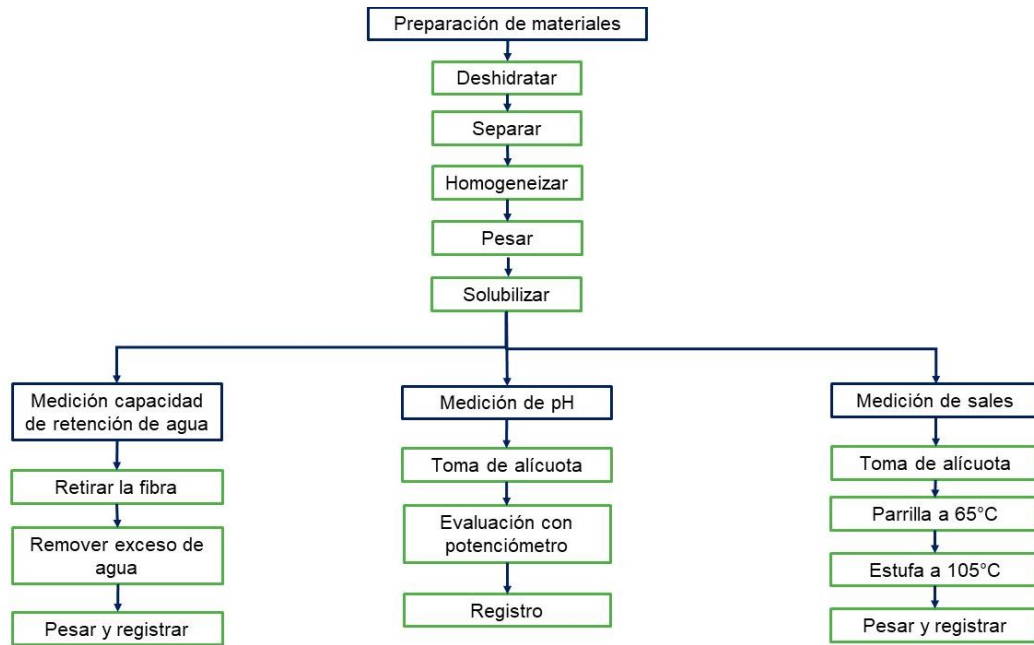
Preparación de materiales

Deshidratar

Separar

Homogeneizar

Pesar

Solubilizar

Medición capacidad de retención de agua

Retirar la fibra

Remover exceso de agua

Pesar y registrar

Medición de pH

Toma de alícuota

Evaluación con potenciómetro

Registro

Medición de sales

Toma de alícuota

Parrilla a 65°C

Estufa a 105°C

Pesar y registrar